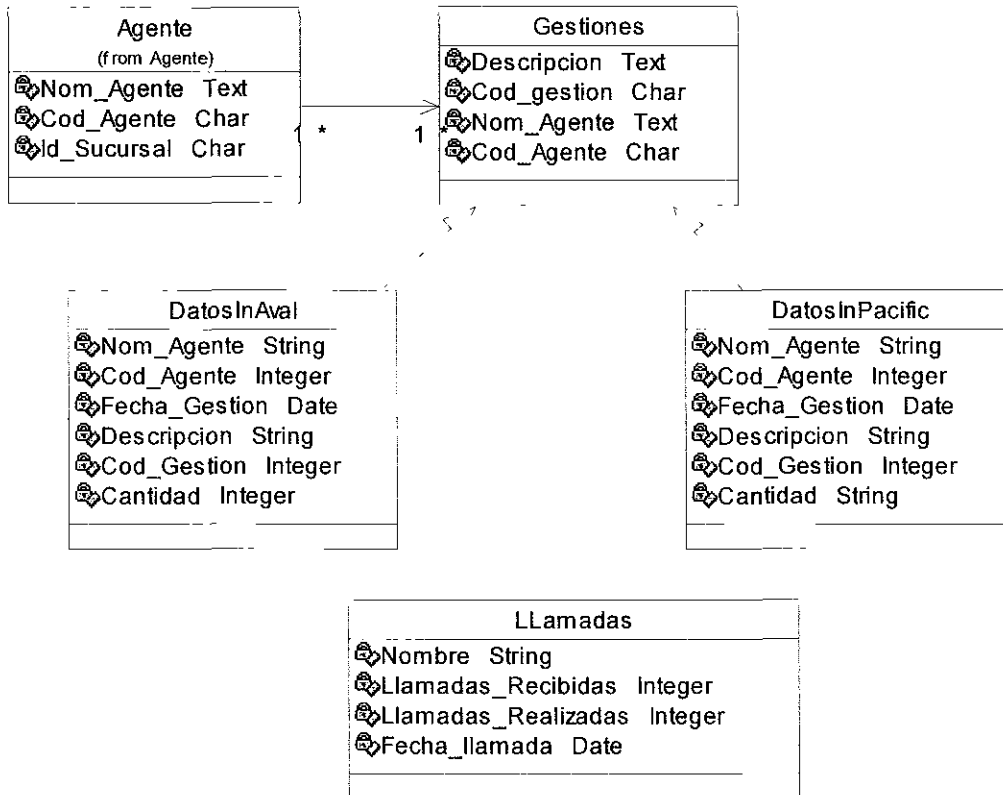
Agente
(from Agente)
Nom_Agente Text
Cod_Agente Char
Id_Sucursal Char

1 *

1 *

Gestiones
Descripcion Text
Cod_gestion Char
Nom_Agente Text
Cod_Agente Char

DatosInAval
Nom_Agente String
Cod_Agente Integer
Fecha_Gestion Date
Descripcion String
Cod_Gestion Integer
Cantidad Integer

DatosInPacific
Nom_Agente String
Cod_Agente Integer
Fecha_Gestion Date
Descripcion String
Cod_Gestion Integer
Cantidad String

LLamadas
Nombre String
Llamadas_Recibidas Integer
Llamadas_Realizadas Integer
Fecha_llamada Date